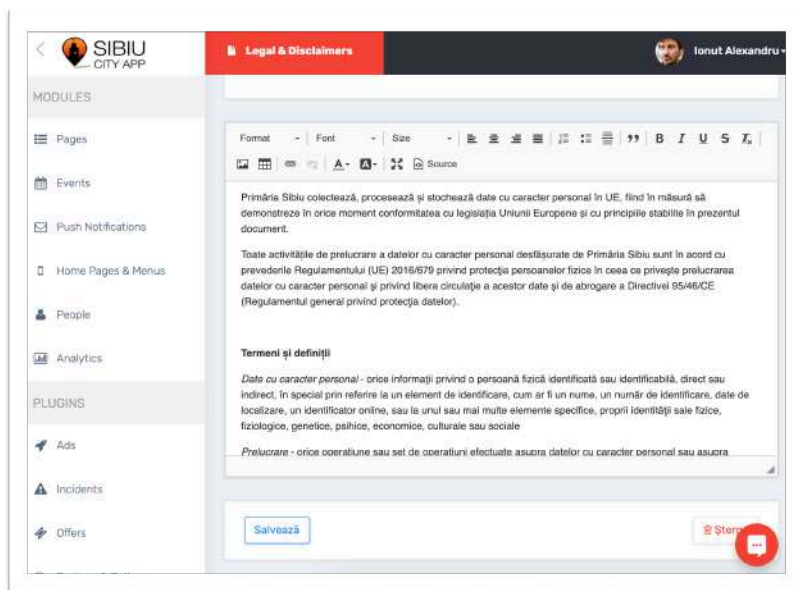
SIBIU
CITY APP

Legal & Disclaimers

Ionut Alexandru

MODULES

Pages

Events

Push Notifications

Home Pages & Menus

People

Analytics

PLUGINS

Ads

Incidents

Offers

Format Font Size B I U S $I_x$

A- A- Source

Primăria Sibiu colectează, procesează și stochează date cu caracter personal în UE, fiind în măsură să demonstreze în orice moment conformitatea cu legislația Uniunii Europene și cu principiile stabilite în prezentul document.

Toate activitățile de prelucrare a datelor cu caracter personal desfășurate de Primăria Sibiu sunt în acord cu prevederile Regulamentului (UE) 2016/679 privind protecția persoanelor fizice în ceea ce privește prelucrarea datelor cu caracter personal și privind libera circulație a acestor date și de abrogare a Directivei 95/46/CE (Regulamentul general privind protecția datelor).

Termeni și definiții

Date cu caracter personal - orice informații privind o persoană fizică identificată sau identificabilă, direct sau indirect, în special prin referire la un element de identificare, cum ar fi un nume, un număr de identificare, date de localizare, un identificator online, sau la unul sau mai multe elemente specifice, proprii identității sale fizice, fiziologice, genetice, psihice, economice, culturale sau sociale

Prelucrare - orice operațiune sau set de operațiuni efectuate asupra datelor cu caracter personal sau asupra

Salvează

Șterg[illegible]